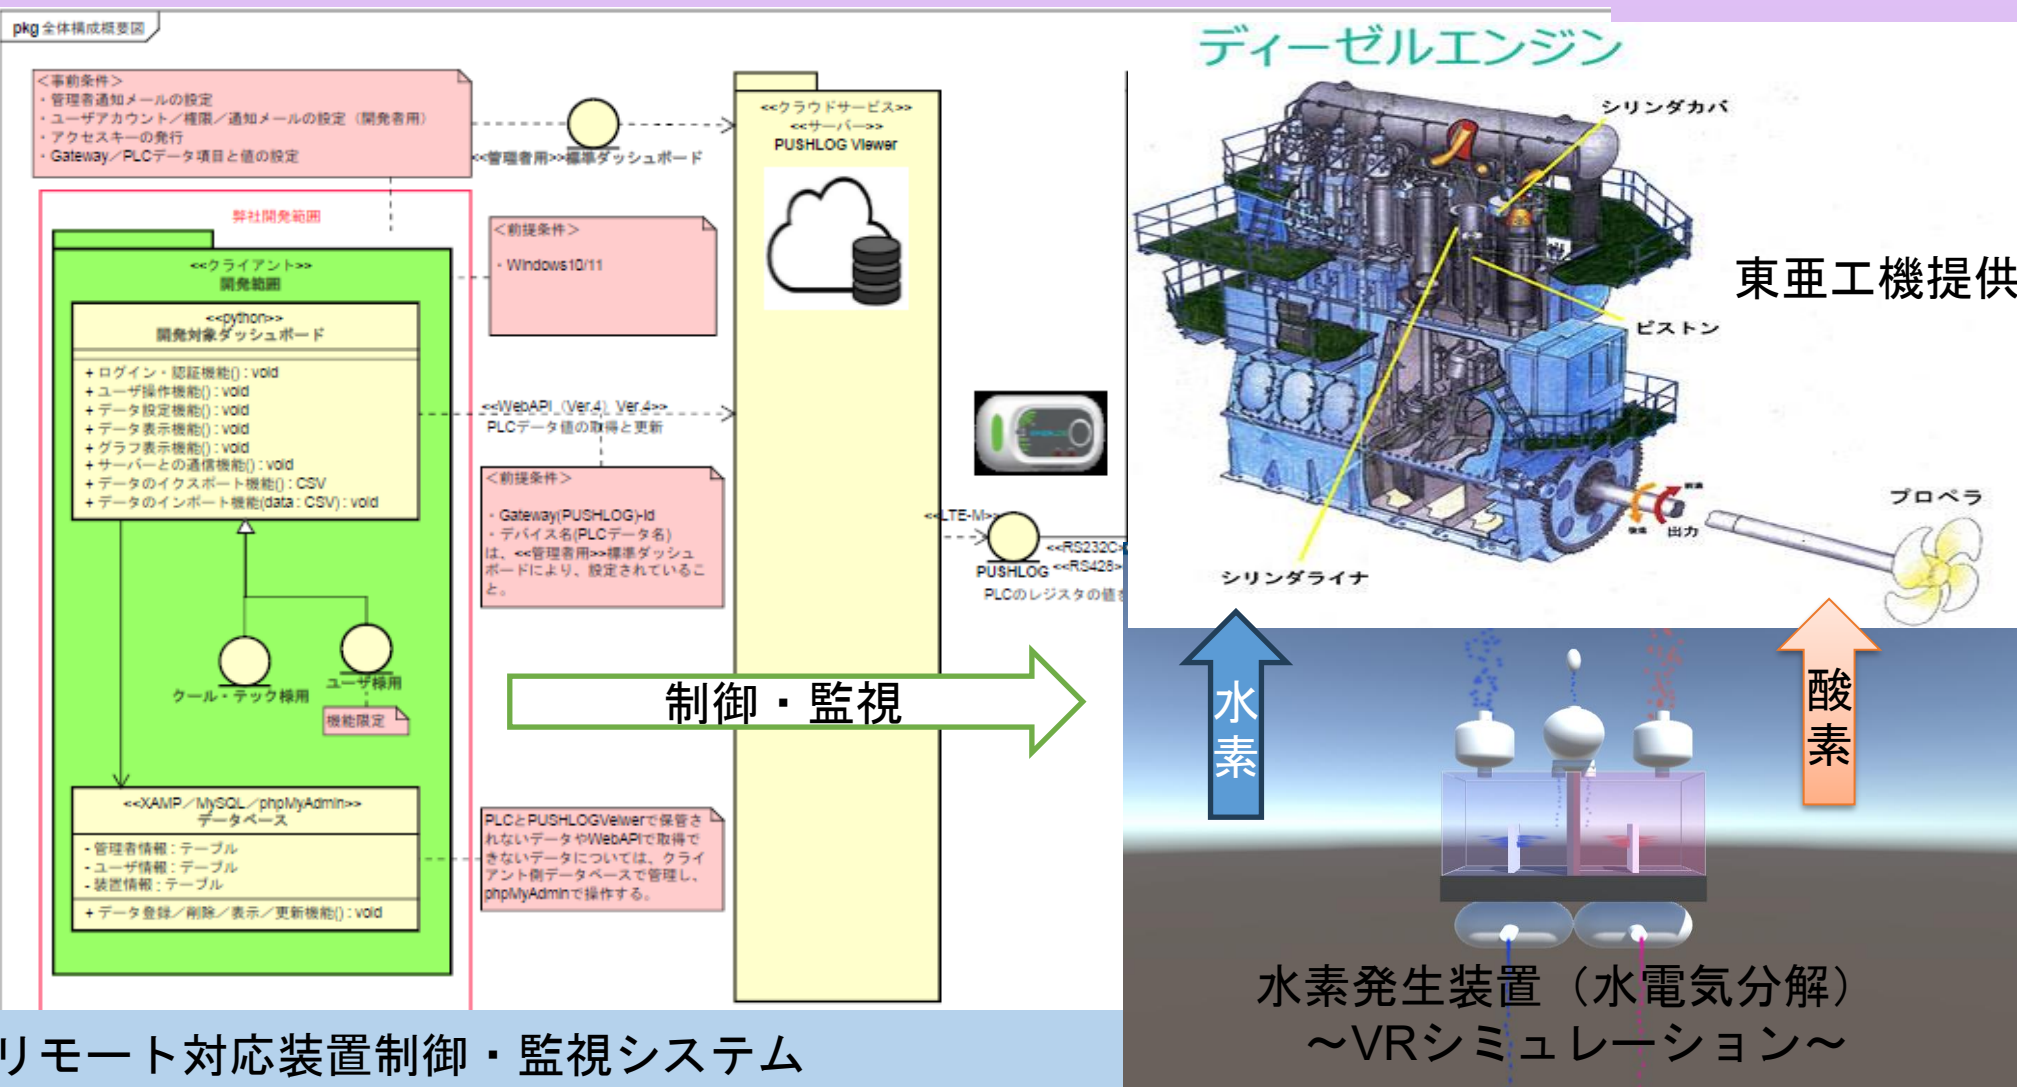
pkg 全体構成概要図

＜事前条件＞
・管理者通知メールの設定
・ユーザアカウント／権限／通知メールの設定（開発者用）
・アクセスキーの発行
・Gateway／PLCデータ項目と値の設定

<<管理者用>>標準ダッシュボード

<<クラウドサービス>>
<<サーバー>>
PUSHLOG Viewer

弊社開発範囲

＜前提条件＞
・Windows10/11

<<クライアント>>
開発範囲

<<python>>
開発対象ダッシュボード

+ ログイン・認証機能() : void
+ ユーザ操作機能() : void
+ データ設定機能() : void
+ データ表示機能() : void
+ グラフ表示機能() : void
+ サーバーとの通信機能() : void
+ データのイクスポート機能() : CSV
+ データのインポート機能(data : CSV) : void

<<WebAPI（Ver.4）Ver.4>>
PLCデータ値の取得と更新

＜前提条件＞
・Gateway(PUSHLOG)-Id
・デバイス名(PLCデータ名)
は、<<管理者用>>標準ダッシュボードにより、設定されていること。

<<LTE-M>>
PUSHLOG
<<RS232C>>
<<RS485>>
PLCのレジスタの値

クール・テック様用
ユーザ様用
機能限定

制御・監視

<<XAMP／MySQL／phpMyAdmin>>
データベース

- 管理者情報 : テーブル
- ユーザ情報 : テーブル
- 装置情報 : テーブル
+ データ登録／削除／表示／更新機能() : void

PLCとPUSHLOGViewerで保管されないデータやWebAPIで取得できないデータについては、クライアント側データベースで管理し、phpMyAdminで操作する。

リモート対応装置制御・監視システム

ディーゼルエンジン
シリンダカバ
東亜工機提供
ピストン
プロペラ
出力
シリンダライナ

水素
酸素

水素発生装置（水電気分解）
～VRシミュレーション～